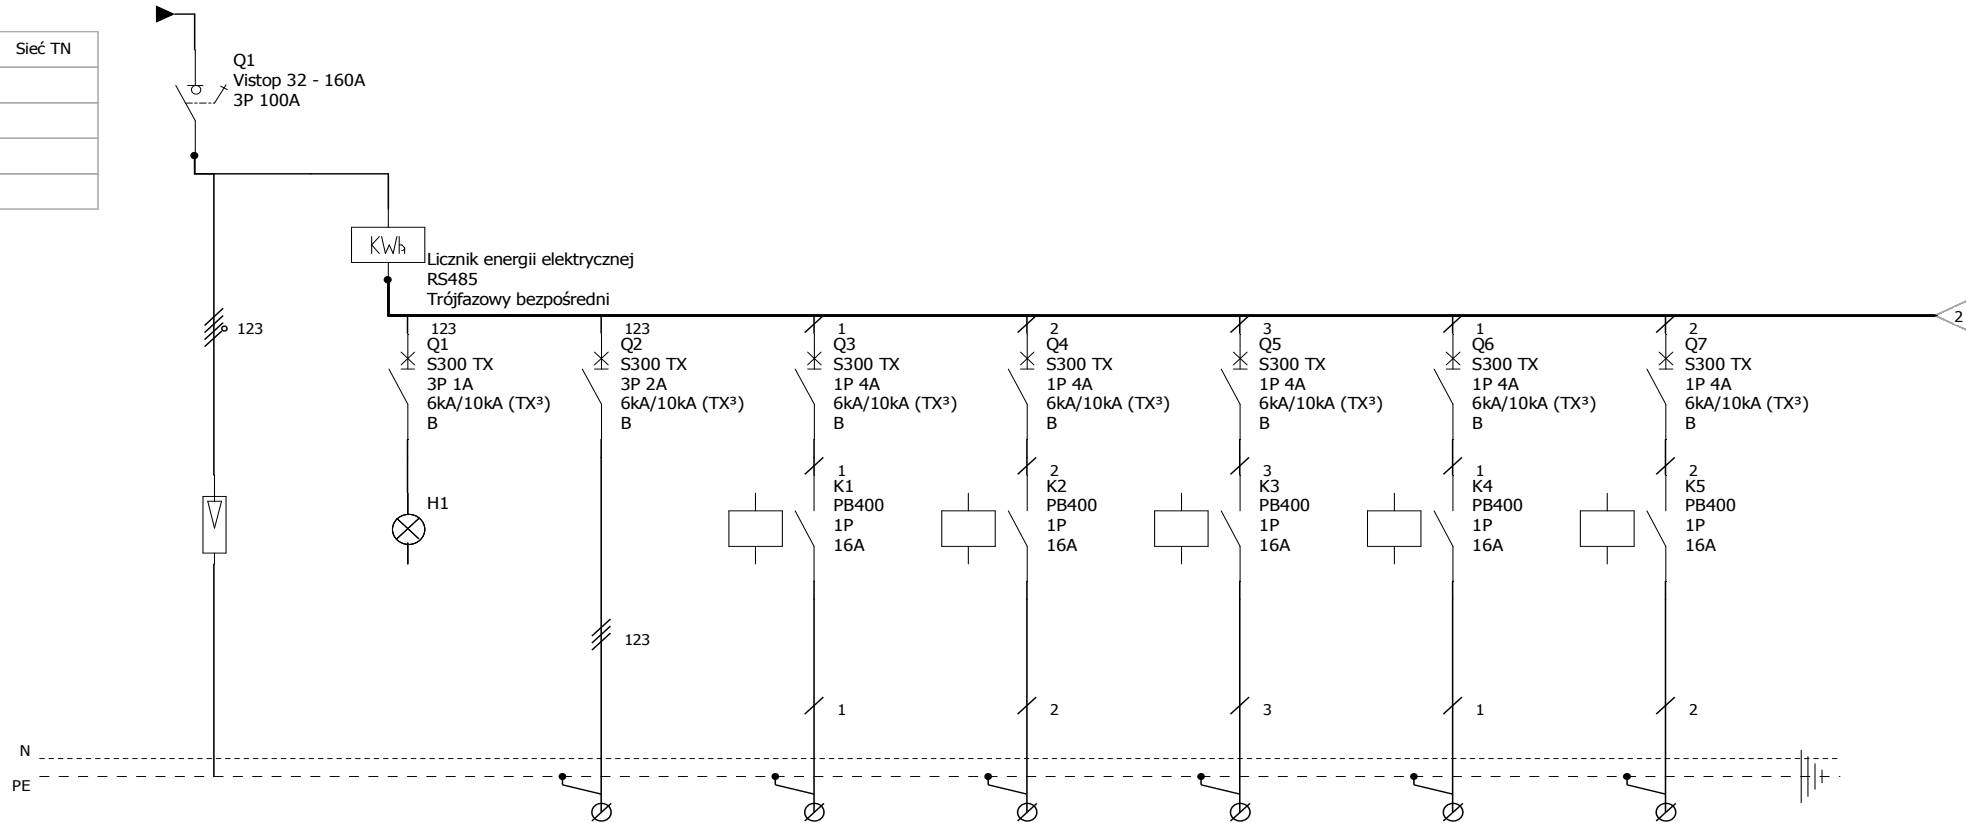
Sieć TN

Q1
Vistop 32 - 160A
3P 100A

KWh

Licznik energii elektrycznej
RS485
Trójfazowy bezpośredni

2

123

123
Q1
S300 TX
3P 1A
6kA/10kA (TX³)
B

H1

123
Q2
S300 TX
3P 2A
6kA/10kA (TX³)
B

123

1
Q3
S300 TX
1P 4A
6kA/10kA (TX³)
B

1
K1
PB400
1P
16A

1

2
Q4
S300 TX
1P 4A
6kA/10kA (TX³)
B

2
K2
PB400
1P
16A

2

3
Q5
S300 TX
1P 4A
6kA/10kA (TX³)
B

3
K3
PB400
1P
16A

3

1
Q6
S300 TX
1P 4A
6kA/10kA (TX³)
B

1
K4
PB400
1P
16A

1

2
Q7
S300 TX
1P 4A
6kA/10kA (TX³)
B

2
K5
PB400
1P
16A

2

N
PE